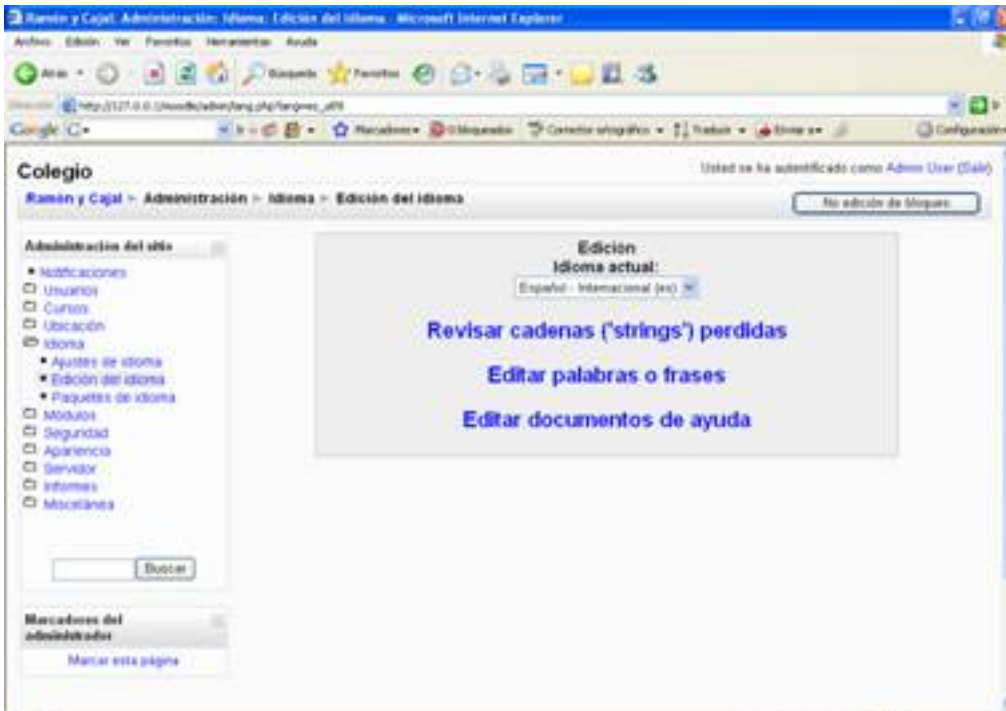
Ramón y Cajal: Administración: Idioma: Edición del idioma - Microsoft Internet Explorer

Archivo Edición Ver Favoritos Herramientas Ayuda

Atrás Búsqueda Favoritos

Dirección http://127.0.0.1/moodle/admin/lang.php?langmenu_utf8

Google G- Marcadores 0 bloqueados Corrector ortográfico Traducir Enviar a Configuración

Colegio

Usted se ha autentificado como Admin User (Salir)

Ramón y Cajal » Administración » Idioma » Edición del idioma

No edición de bloques

Administración del sitio

Notificaciones
Usuarios
Cursos
Ubicación
Idioma
Ajustes de idioma
Edición del idioma
Paquetes de idioma
Módulos
Seguridad
Apariencia
Servidor
Informes
Miscelánea

Buscar

Marcadores del administrador

Marcar esta página

Edición
Idioma actual:
Español - Internacional (es)

Revisar cadenas ('strings') perdidas

Editar palabras o frases

Editar documentos de ayuda